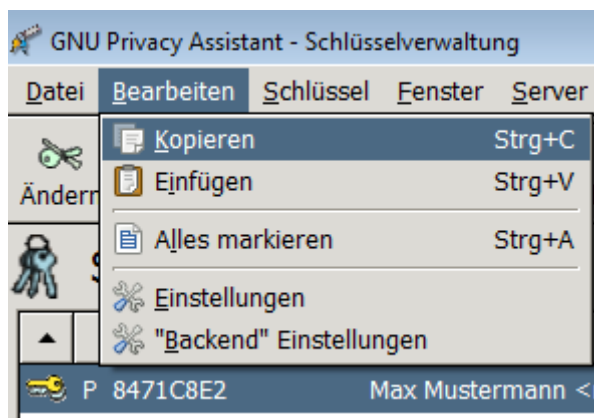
GNU Privacy Assistant - Schlüsselverwaltung

Datei Bearbeiten Schlüssel Fenster Server

Ändern

Kopieren Strg+C
Einfügen Strg+V
Alles markieren Strg+A
Einstellungen
"Backend" Einstellungen

P 8471C8E2 Max Mustermann <